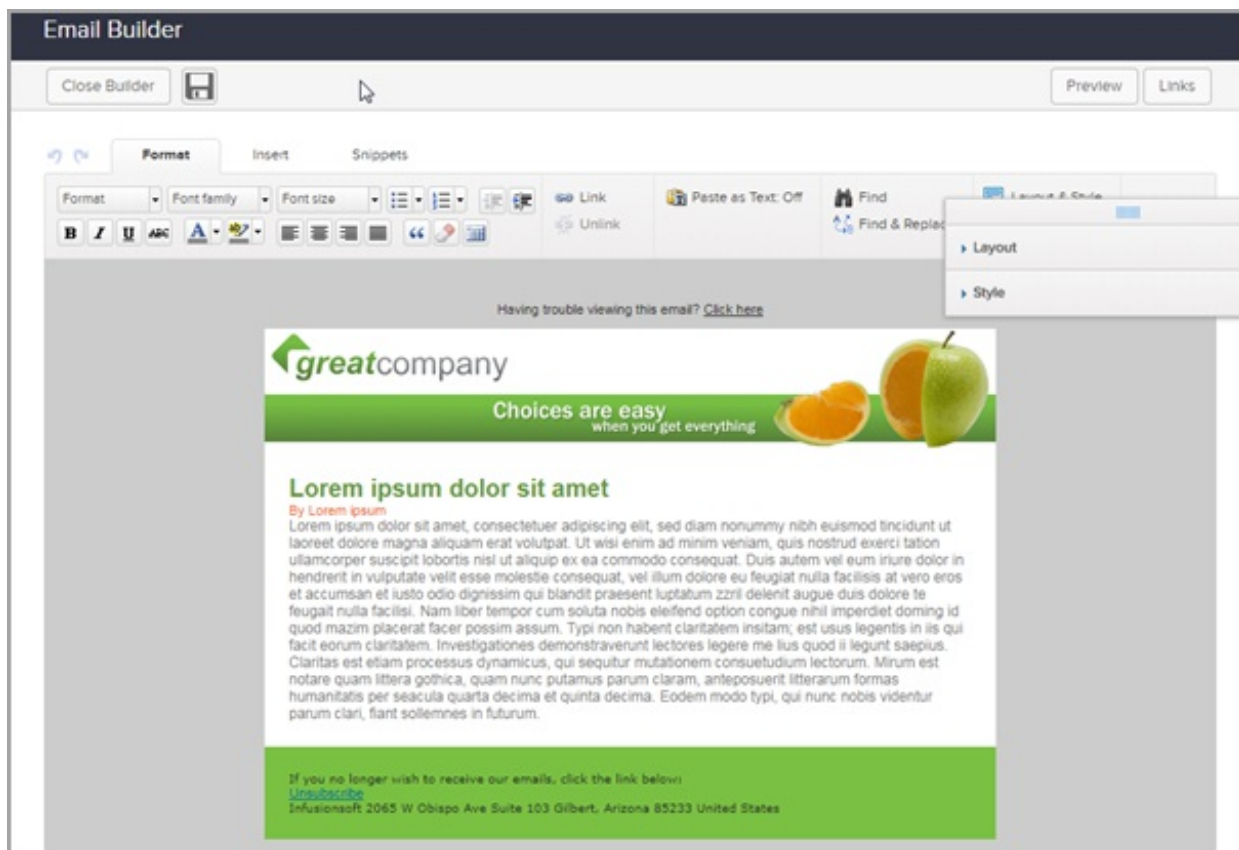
Email Builder

Close Builder

Preview Links

Format Insert Snippets

Format Font family Font size

Link
Unlink

Paste as Text: Off

Find
Find & Replac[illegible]

Layout & Style

Layout

Style

Having trouble viewing this email? Click here

greatcompany

Choices are easy
when you get everything

Lorem ipsum dolor sit amet

By Lorem ipsum

Lorem ipsum dolor sit amet, consectetuer adipiscing elit, sed diam nonummy nibh euismod tincidunt ut laoreet dolore magna aliquam erat volutpat. Ut wisi enim ad minim veniam, quis nostrud exerci tation ullamcorper suscipit lobortis nisl ut aliquip ex ea commodo consequat. Duis autem vel eum iriure dolor in hendrerit in vulputate velit esse molestie consequat, vel illum dolore eu feugiat nulla facilisis at vero eros et accumsan et iusto odio dignissim qui blandit praesent luptatum zzril delenit augue duis dolore te feugait nulla facilisi. Nam liber tempor cum soluta nobis eleifend option congue nihil imperdiet doming id quod mazim placerat facer possim assum. Typi non habent claritatem insitam; est usus legentis in iis qui facit eorum claritatem. Investigationes demonstraverunt lectores legere me lius quod ii legunt saepius. Claritas est etiam processus dynamicus, qui sequitur mutationem consuetudium lectorum. Mirum est notare quam littera gothica, quam nunc putamus parum claram, anteposuerit litterarum formas humanitatis per seacula quarta decima et quinta decima. Eodem modo typi, qui nunc nobis videntur parum clari, fiant sollemnes in futurum.

If you no longer wish to receive our emails, click the link below:
Unsubscribe
Infusionsoft 2065 W Obispo Ave Suite 103 Gilbert, Arizona 85233 United States